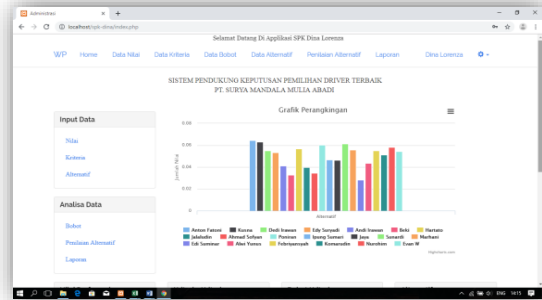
Administrasi

localhost/spk-dina/index.php

Selamat Datang Di Applikasi SPK Dina Lorenza

WP Home Data Nilai Data Kriteria Data Bobot Data Alternatif Penilaian Alternatif Laporan Dina Lorenza

SISTEM PENDUKUNG KEPUTUSAN PEMILIHAN DRIVER TERBAIK
PT. SURYA MANDALA MULIA ABADI

Input Data

Nilai

Kriteria

Alternatif

Analisa Data

Bobot

Penilaian Alternatif

Laporan

Grafik Perangkingan

0.08

0.06

0.04

0.02

0

Jumlah Nilai

Alternatif

Anton Fatoni Kosno Dedi Irawan Edy Suryadi Andi Irawan Bekti Hartato Jalaludin Ahmad Sofyan Panman Ipung Sumari Jaya Sunardi Marhaen Edi Sumiran Alwi Yunus Febriyansyah Komarudin Nurohim Evan W

Highcharts.com

ENG 14:15